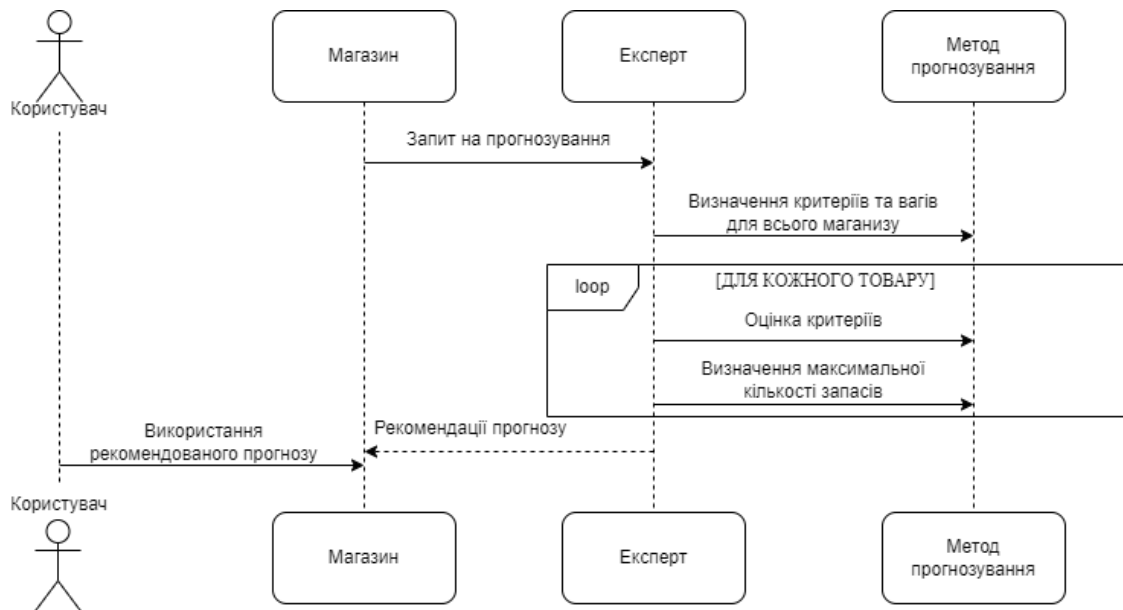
Користувач

Магазин

Експерт

Метод прогнозування

Запит на прогнозування

Визначення критеріїв та вагів для всього маганизу

loop

[ДЛЯ КОЖНОГО ТОВАРУ]

Оцінка критеріїв

Визначення максимальної кількості запасів

Рекомендації прогнозу

Використання рекомендованого прогнозу

Користувач

Магазин

Експерт

Метод прогнозування